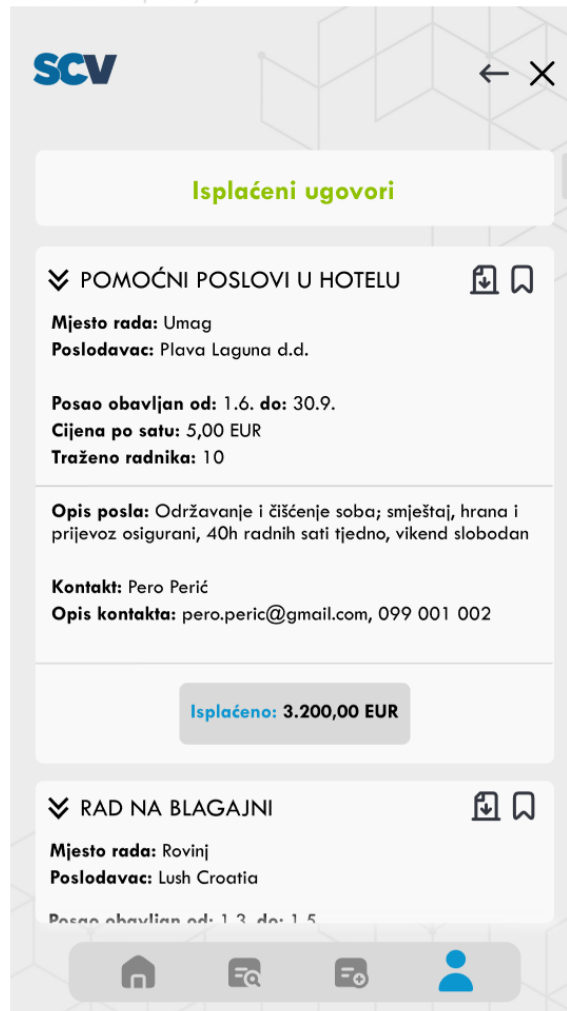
SCV

Isplaćeni ugovori

POMOĆNI POSLOVI U HOTELU

Mjesto rada: Umag
Poslodavac: Plava Laguna d.d.

Posao obavljan od: 1.6. do: 30.9.
Cijena po satu: 5,00 EUR
Traženo radnika: 10

Opis posla: Održavanje i čišćenje soba; smještaj, hrana i prijevoz osigurani, 40h radnih sati tjedno, vikend slobodan

Kontakt: Pero Perić
Opis kontakta: pero.peric@gmail.com, 099 001 002

Isplaćeno: 3.200,00 EUR

RAD NA BLAGAJNI

Mjesto rada: Rovinj
Poslodavac: Lush Croatia

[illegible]